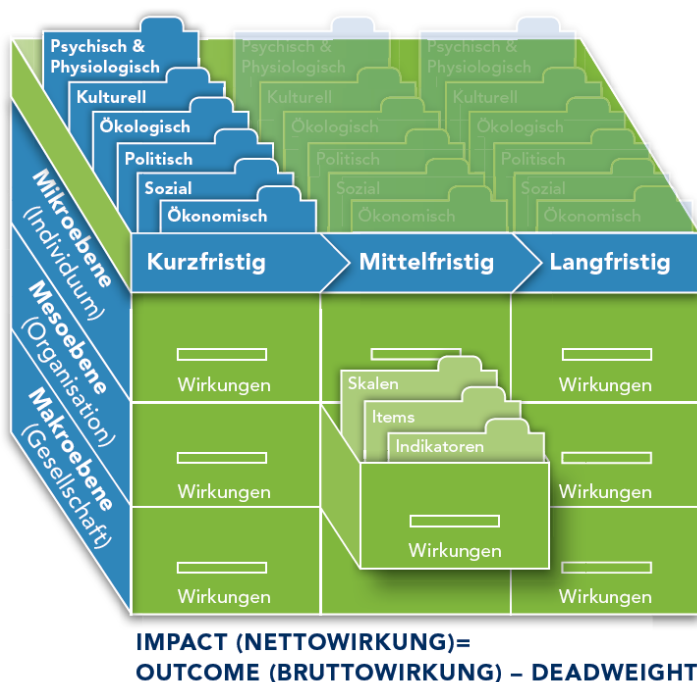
Psychisch & Physiologisch
Kulturell
Ökologisch
Politisch
Sozial
Ökonomisch

Psychisch & Physiologisch
Kulturell
Ökologisch
Politisch
Sozial
Ökonomisch

Psychisch & Physiologisch
Kulturell
Ökologisch
Politisch
Sozial
Ökonomisch

Mikroebene (Individuum)
Mesoebene (Organisation)
Makroebene (Gesellschaft)

Kurzfristig
Mittelfristig
Langfristig

Wirkungen
Wirkungen
Skalen
Items
Indikatoren
Wirkungen
Wirkungen
Wirkungen
Wirkungen
Wirkungen
Wirkungen

IMPACT (NETTOWIRKUNG)=
OUTCOME (BRUTTOWIRKUNG) – DEADWEIGHT